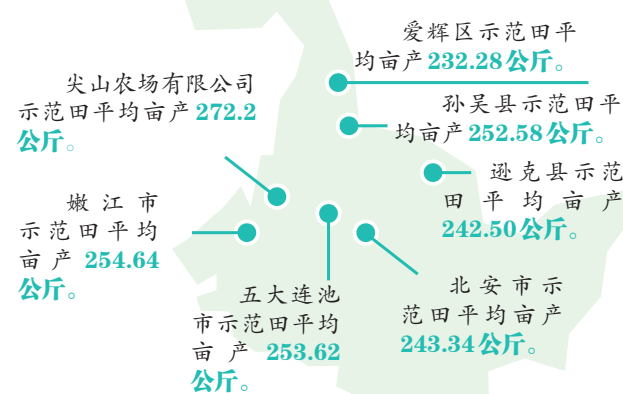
爱辉区示范田平均亩产232.28公斤。

孙吴县示范田平均亩产252.58公斤。

尖山农场有限公司示范田平均亩产272.2公斤。

逊克县示范田平均亩产242.50公斤。

嫩江市示范田平均亩产254.64公斤。

北安市示范田平均亩产243.34公斤。

五大连池市示范田平均亩产253.62公斤。